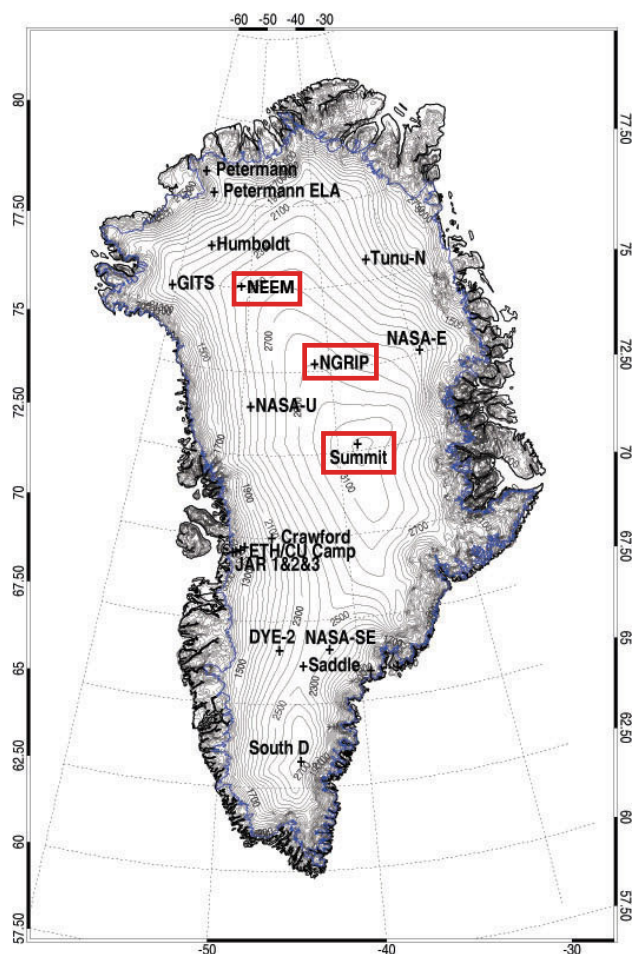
-60 -50 -40 -30

80
77.50
75
72.50
70
67.50
65
62.50
60
57.50

77.50
75
72.50
70
67.50
65
62.50
60
57.50

+ Petermann
+ Petermann ELA
+Humboldt
+GITS
+NEEM
+Tunu-N
NASA-E
+NGRIP
+NASA-U
+
Summit
+ Crawford
+ETH/CU Camp
JAR 1&2&3
DYE-2
NASA-SE
+Saddle
South D

2700
2700
3100
2700
1900
2100
1300
2500
2300
2300
2500
2700
1700
1500

-50 -40 -30